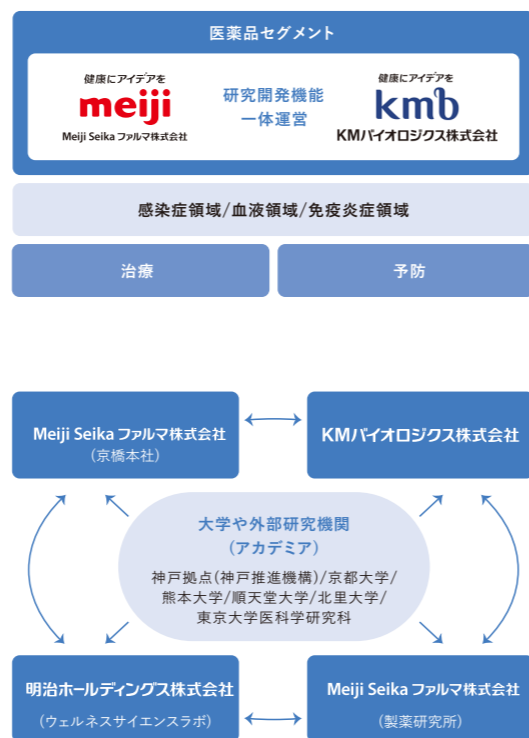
医薬品セグメント

健康にアイデアを
meiji
Meiji Seika ファルマ株式会社

研究開発機能
一体運営

健康にアイデアを
kmb
KMバイオロジクス株式会社

感染症領域/血液領域/免疫炎症領域

治療

予防

Meiji Seika ファルマ株式会社
(京橋本社)

KMバイオロジクス株式会社

大学や外部研究機関
(アカデミア)

神戸拠点(神戸推進機構)/京都大学/熊本大学/順天堂大学/北里大学/東京大学医科学研究科

明治ホールディングス株式会社
(ウェルネスサイエンスラボ)

Meiji Seika ファルマ株式会社
(製薬研究所)